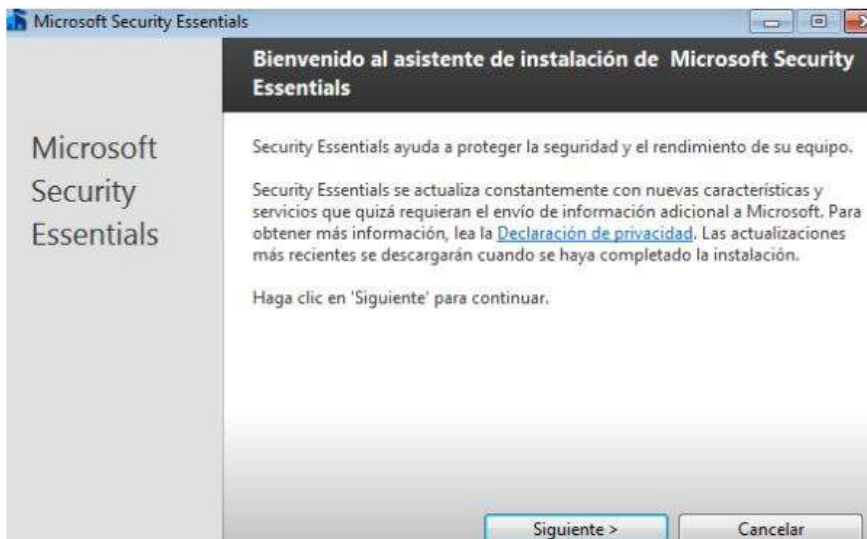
Microsoft Security Essentials

Bienvenido al asistente de instalación de Microsoft Security Essentials

Microsoft Security Essentials

Security Essentials ayuda a proteger la seguridad y el rendimiento de su equipo.

Security Essentials se actualiza constantemente con nuevas características y servicios que quizá requieran el envío de información adicional a Microsoft. Para obtener más información, lea la Declaración de privacidad. Las actualizaciones más recientes se descargarán cuando se haya completado la instalación.

Haga clic en 'Siguiente' para continuar.

Siguiente >

Cancelar